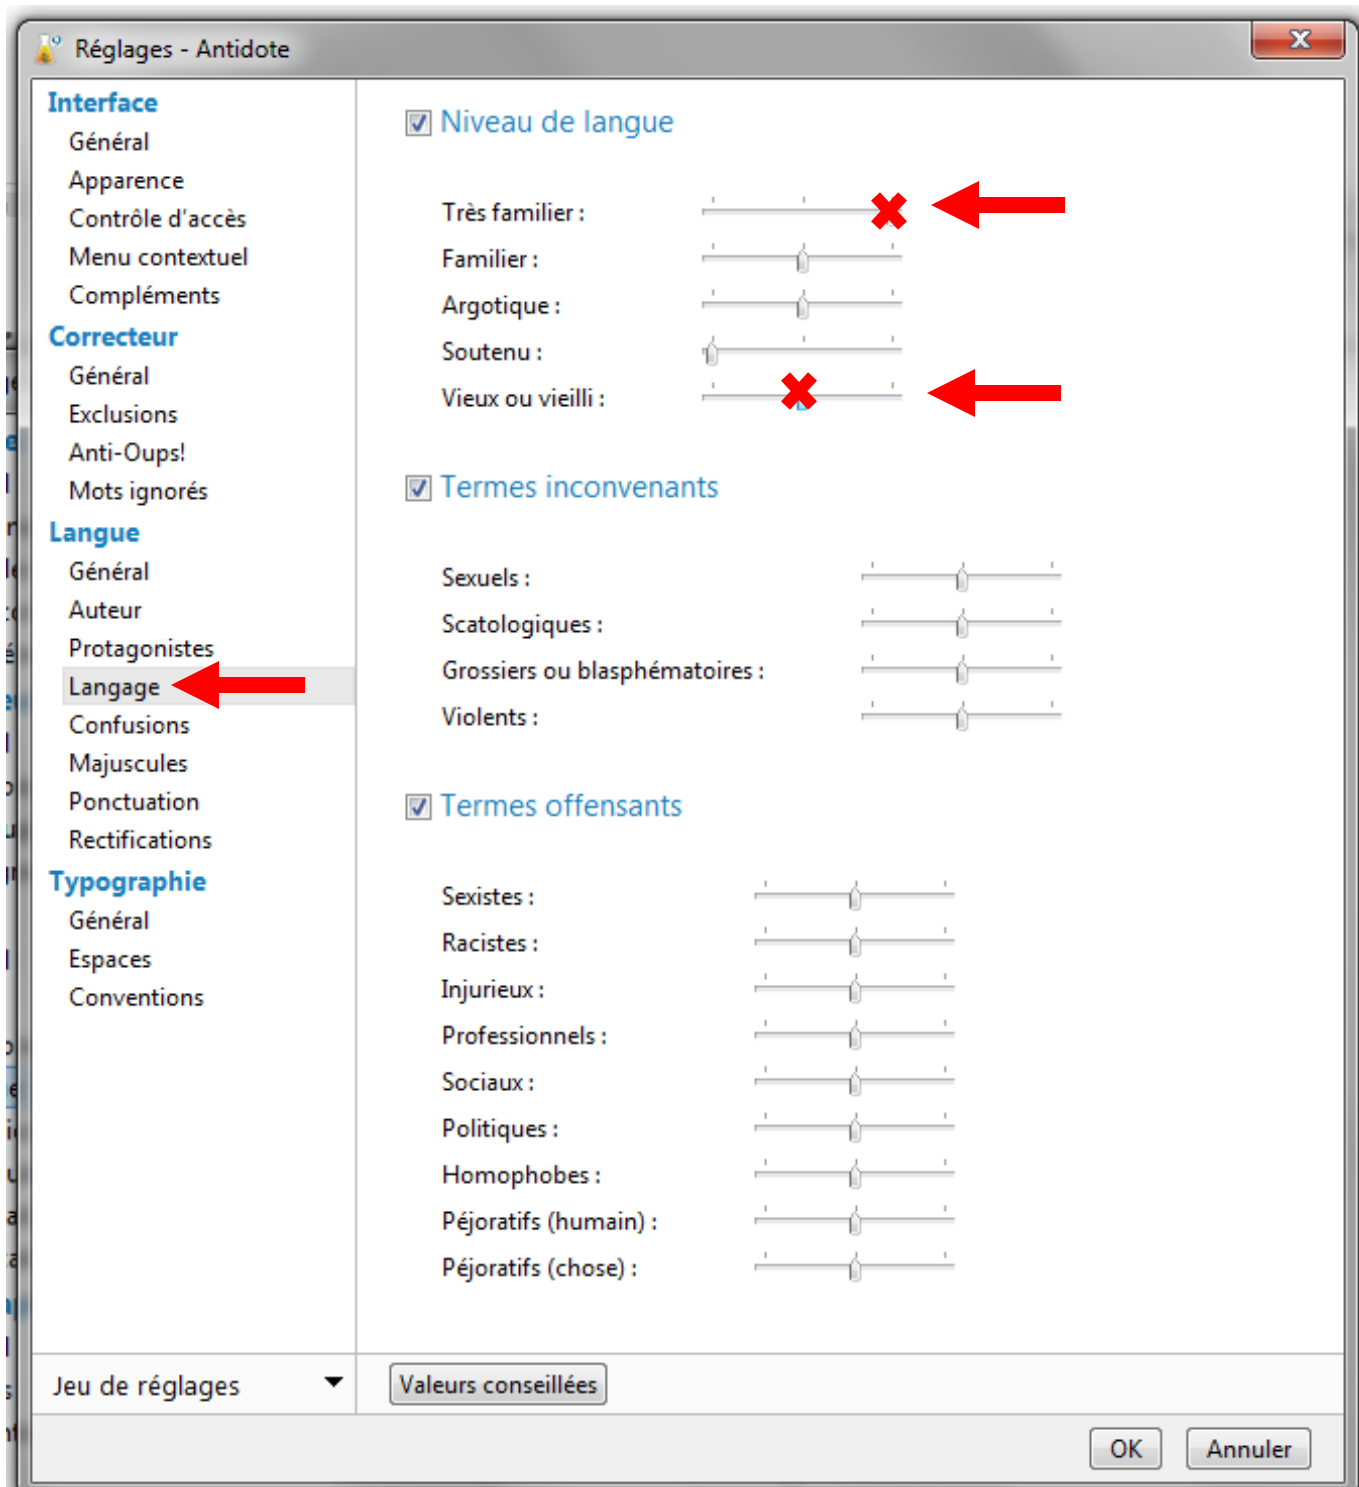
Réglages - Antidote

Interface
Général
Apparence
Contrôle d'accès
Menu contextuel
Compléments
Correcteur
Général
Exclusions
Anti-Oups!
Mots ignorés
Langue
Général
Auteur
Protagonistes
Langage
Confusions
Majuscules
Ponctuation
Rectifications
Typographie
Général
Espaces
Conventions

Niveau de langue

Très familier :
Familier :
Argotique :
Soutenu :
Vieux ou vieilli :

Termes inconvenants

Sexuels :
Scatologiques :
Grossiers ou blasphématoires :
Violents :

Termes offensants

Sexistes :
Racistes :
Injurieux :
Professionnels :
Sociaux :
Politiques :
Homophobes :
Péjoratifs (humain) :
Péjoratifs (chose) :

Jeu de réglages

Valeurs conseillées

OK
Annuler